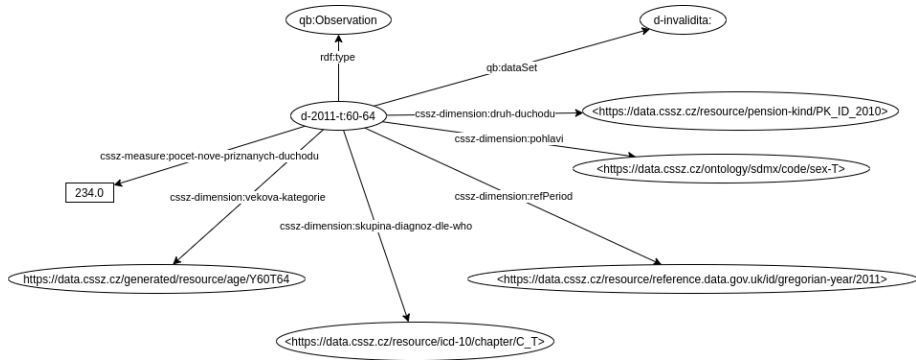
qb:Observation

d-invalidita:

rdf:type

qb:dataSet

d-2011-t:60-64

cssz-dimension:druh-duchodu

<https://data.cssz.cz/resource/pension-kind/PK_ID_2010>

cssz-dimension:pohlavi

<https://data.cssz.cz/ontology/sdmx/code/sex-T>

cssz-measure:pocet-nove-priznanych-duchodu

234.0

cssz-dimension:vekova-kategorie

cssz-dimension:refPeriod

cssz-dimension:skupina-diagnoz-dle-who

https://data.cssz.cz/generated/resource/age/Y60T64

<https://data.cssz.cz/resource/reference.data.gov.uk/id/gregorian-year/2011>

<https://data.cssz.cz/resource/icd-10/chapter/C_T>